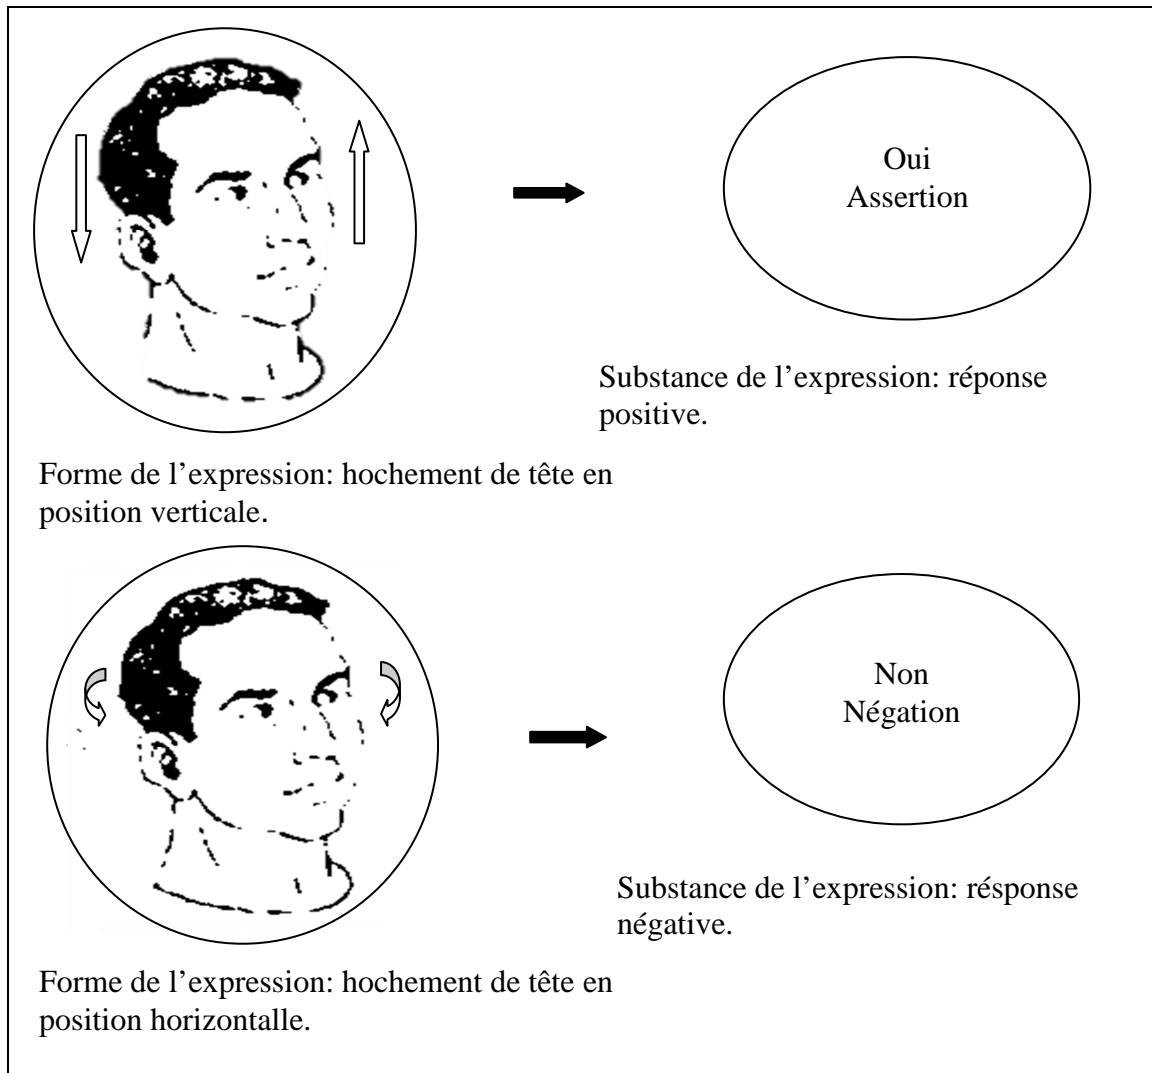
Oui
Assertion

Substance de l’expression: réponse positive.

Forme de l’expression: hochement de tête en position verticale.

Non
Négation

Substance de l’expression: résponse négative.

Forme de l’expression: hochement de tête en position horizontalle.